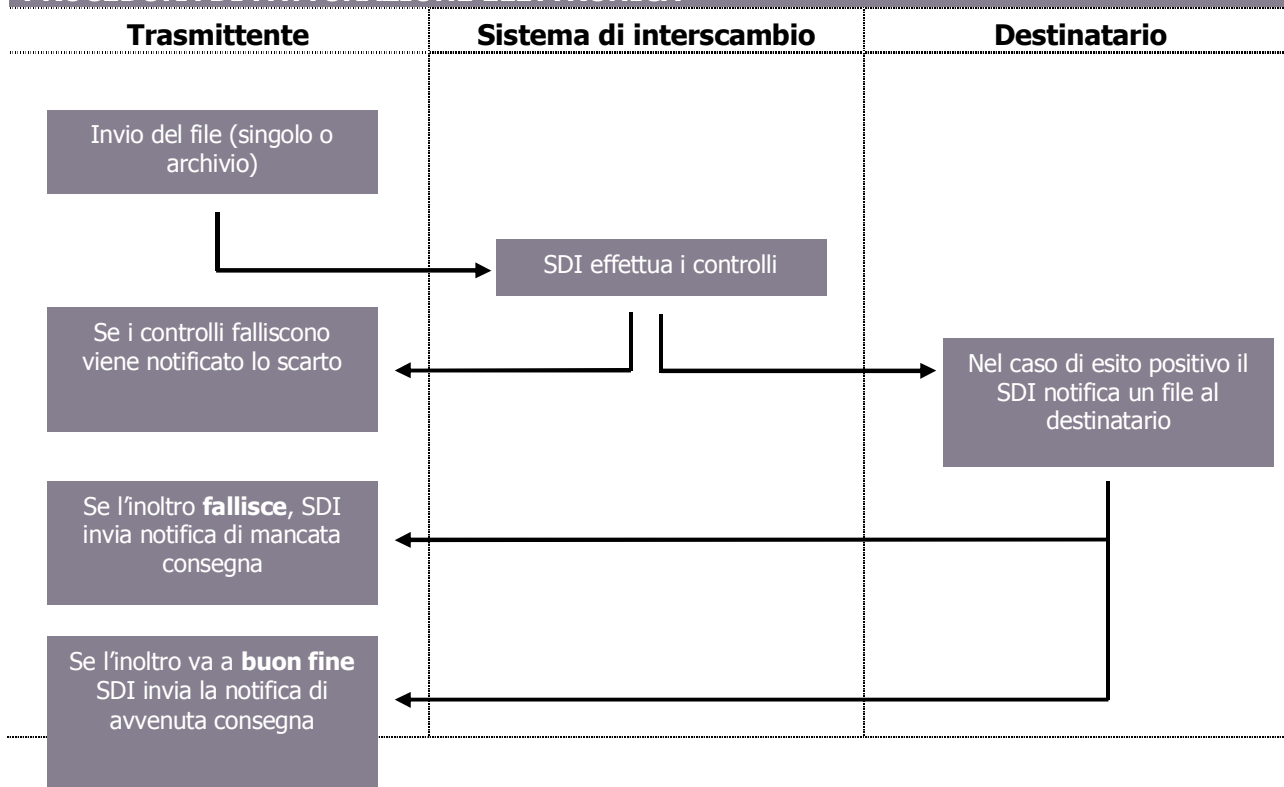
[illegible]

**Trasmittente**

**Sistema di interscambio**

**Destinatario**

Invio del file (singolo o archivio)

SDI effettua i controlli

Se i controlli falliscono viene notificato lo scarto

Nel caso di esito positivo il SDI notifica un file al destinatario

Se l'inoltro **fallisce**, SDI invia notifica di mancata consegna

Se l'inoltro va a **buon fine** SDI invia la notifica di avvenuta consegna